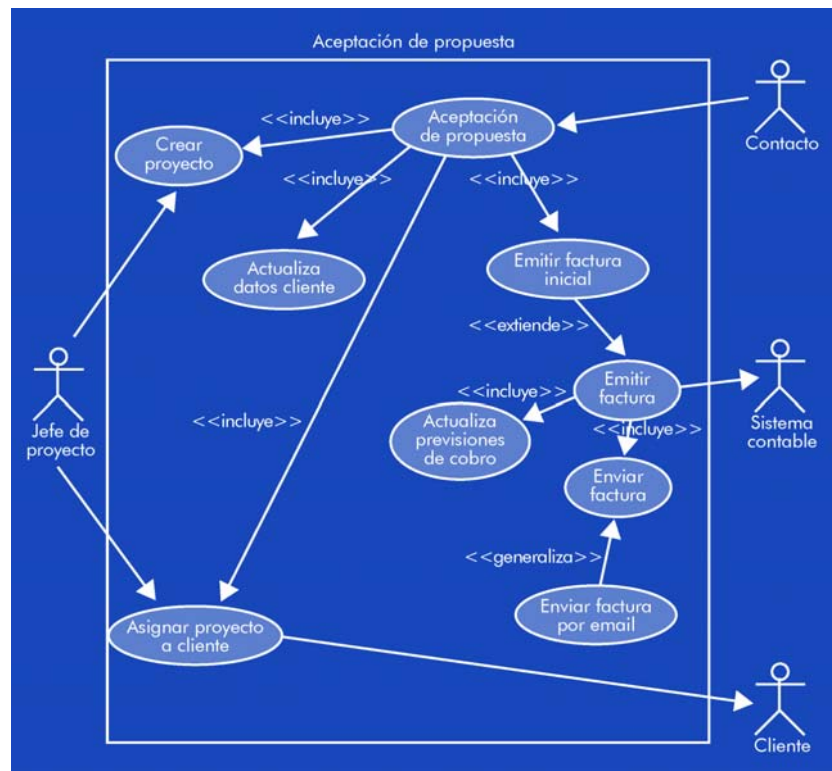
Aceptación de propuesta

<<incluye>>

Aceptación de propuesta

Contacto

Crear proyecto

<<incluye>>

<<incluye>>

Emitir factura inicial

Actualiza datos cliente

<<extiende>>

Emitir factura

<<incluye>>

Sistema contable

Jefe de proyecto

<<incluye>>

Actualiza previsiones de cobro

<<incluye>>

Enviar factura

<<generaliza>>

Enviar factura por email

Asignar proyecto a cliente

Cliente